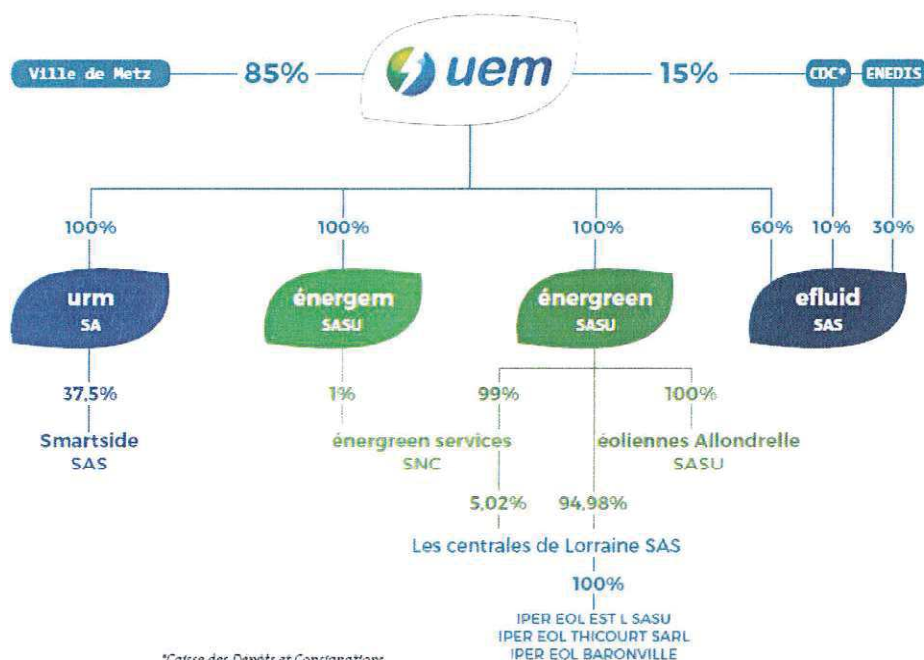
Ville de Metz

85%

uem

15%

CDC*

ENEDIS

100%

100%

100%

60%

10%

30%

urm
SA

énergem
SASU

énergreen
SASU

efluid
SAS

37,5%

Smartside
SAS

1%

99%

100%

énergreen services
SNC

éoliennes Allondrelle
SASU

5,02%

94,98%

Les centrales de Lorraine SAS

100%

IPER EOL EST L SASU
IPER EOL THICOURT SARL
IPER EOL BARONVILLE

*Caisse des Dépôts et Consignations